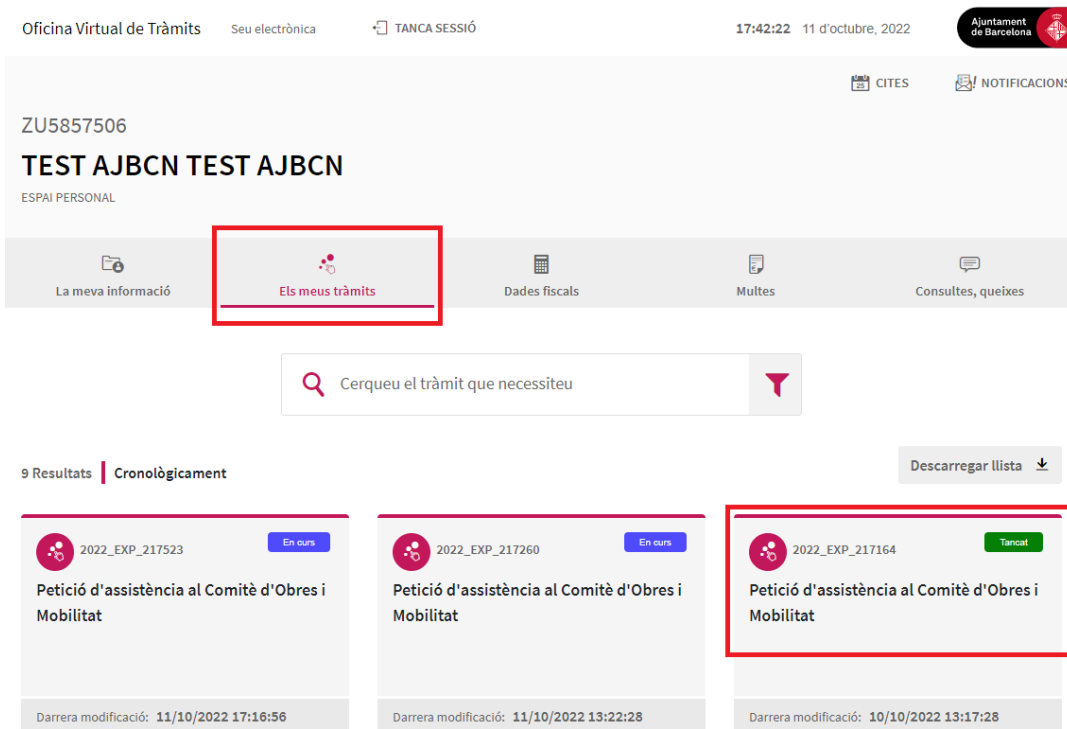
Oficina Virtual de Tràmits Seu electrònica TANCA SESSIÓ 17:42:22 11 d'octubre, 2022 Ajuntament de Barcelona

CITES NOTIFICACIONS

ZU5857506

TEST AJBCN TEST AJBCN

ESPAI PERSONAL

La meva informació

Els meus tràmits

Dades fiscals

Multes

Consultes, queixes

Cerqueu el tràmit que necessiteu

9 Resultats Cronològicament

Descarregar llista

2022_EXP_217523 En curs

Petició d'assistència al Comitè d'Obres i Mobilitat

Darrera modificació: 11/10/2022 17:16:56

2022_EXP_217260 En curs

Petició d'assistència al Comitè d'Obres i Mobilitat

Darrera modificació: 11/10/2022 13:22:28

2022_EXP_217164 Tancat

Petició d'assistència al Comitè d'Obres i Mobilitat

Darrera modificació: 10/10/2022 13:17:28